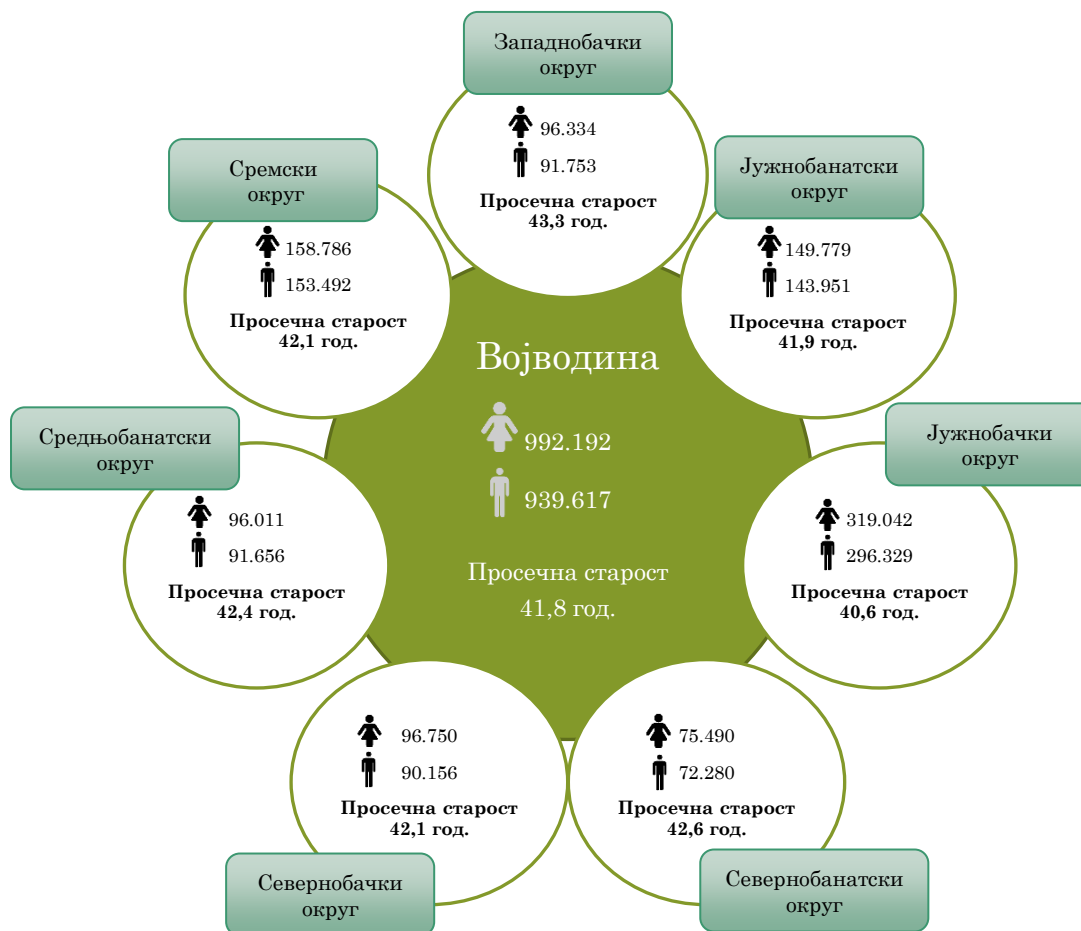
Западнобачки округ

96.334

91.753

Просечна старост 43,3 год.

Сремски округ

158.786

153.492

Просечна старост 42,1 год.

Јужнобанатски округ

149.779

143.951

Просечна старост 41,9 год.

Војводина

992.192

939.617

Просечна старост 41,8 год.

Средњобанатски округ

96.011

91.656

Просечна старост 42,4 год.

Јужнобачки округ

319.042

296.329

Просечна старост 40,6 год.

96.750

90.156

Просечна старост 42,1 год.

Севернобачки округ

75.490

72.280

Просечна старост 42,6 год.

Севернобанатски округ